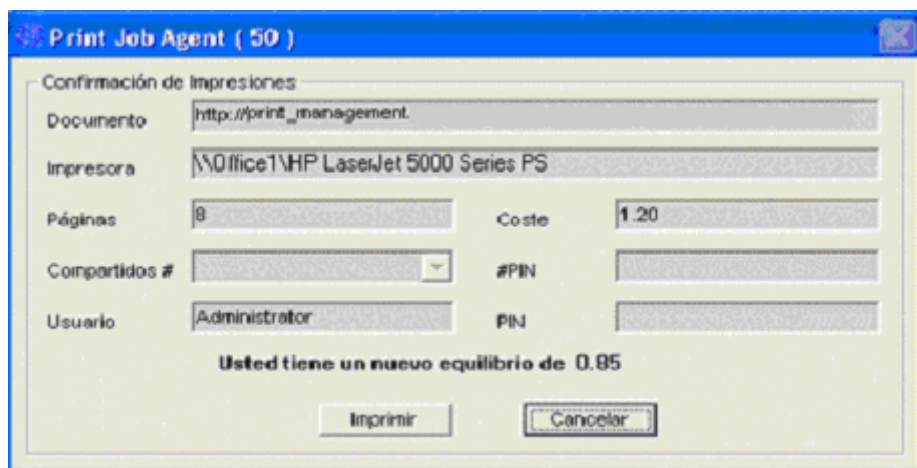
Print Job Agent ( 50 )

Confirmación de Impresiones

Documento http://print_management.

Impresora \\Office1\HP LaserJet 5000 Series PS

Páginas 8

Coste 1.20

Compartidos #

#PIN

Usuario Administrator

PIN

Usted tiene un nuevo equilibrio de 0.85

Imprimir

Cancelar